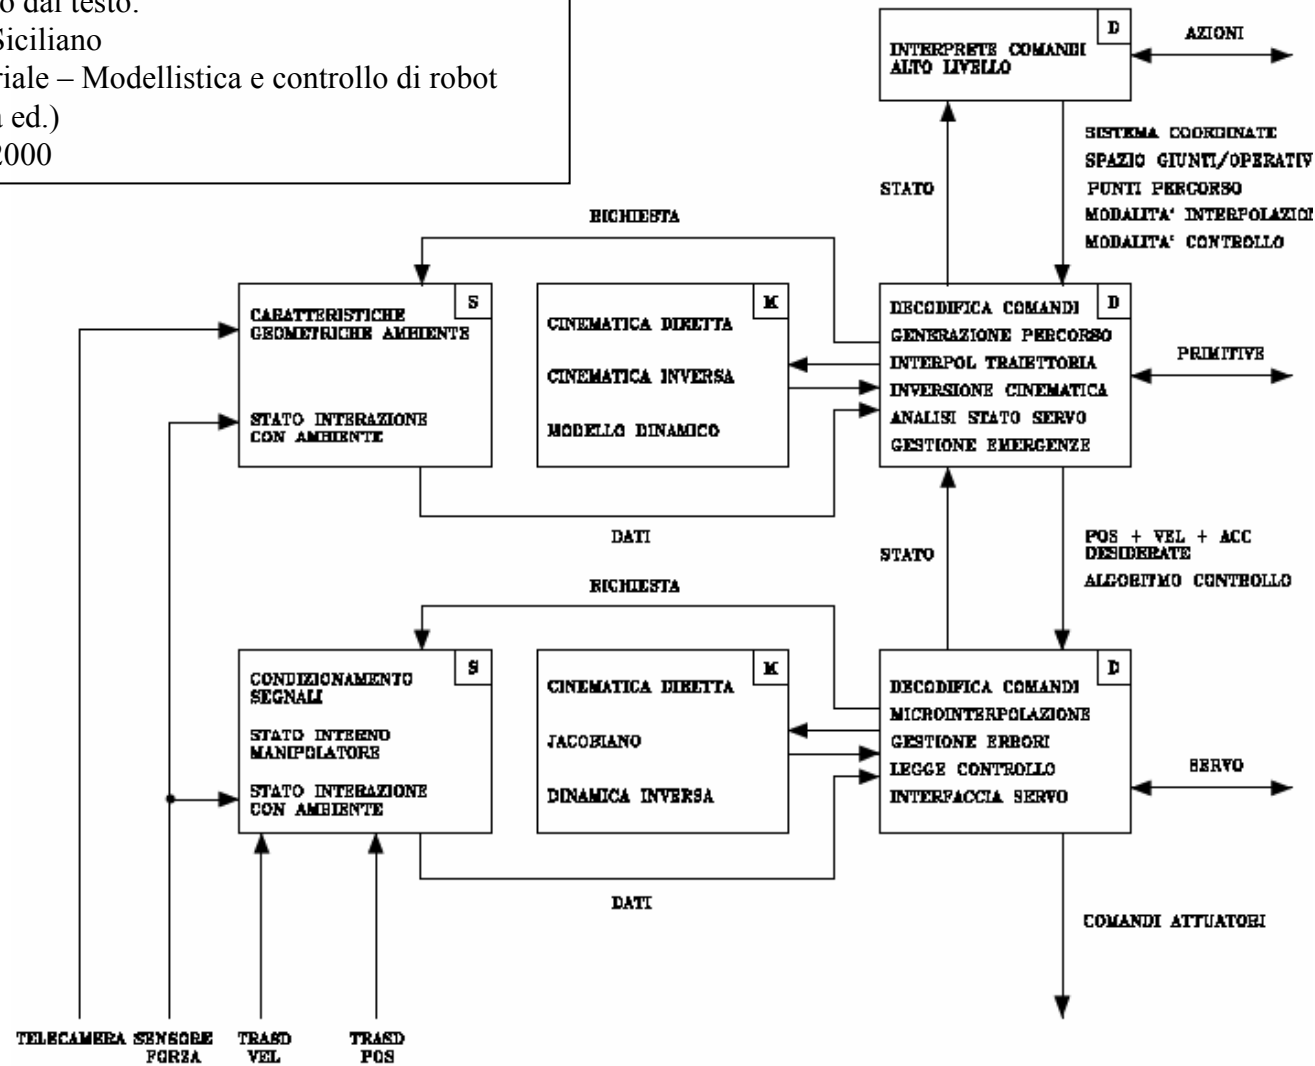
o dal testo:
Siciliano
riale – Modellistica e controllo di robot
ed.)
2000

INTERPRETE COMANDI ALTO LIVELLO

D

AZIONI

SISTEMA COORDINATE
SPAZIO GIUNTI/OPERATIV
PUNTI PERCORSO
MODALITA' INTERPOLAZION
MODALITA' CONTROLLO

STATO

RICHIESTA

CARATTERISTICHE GEOMETRICHE AMBIENTE

STATO INTERAZIONE CON AMBIENTE

S

CINEMATICA DIRETTA

CINEMATICA INVERSA

MODELLO DINAMICO

M

DECODIFICA COMANDI
GENERAZIONE PERCORSO
INTERPOL TRAIETTORIA
INVERSIONE CINEMATICA
ANALISI STATO SERVO
GESTIONE EMERGENZE

D

PRIMITIVE

DATI

STATO

POS + VEL + ACC DESIDERATE
ALGORITMO CONTROLLO

RICHIESTA

CONDIZIONAMENTO SEGNALI

STATO INTERNO MANIPOLATORE

STATO INTERAZIONE CON AMBIENTE

S

CINEMATICA DIRETTA

JACOBIANO

DINAMICA INVERSA

M

DECODIFICA COMANDI
MICROINTERPOLAZIONE
GESTIONE ERRORI
LEGGE CONTROLLO
INTERFACCIA SERVO

D

SERVO

DATI

COMANDI ATTUATORI

TELECAMERA SENSORE FORZA TRASD VEL TRASD POS